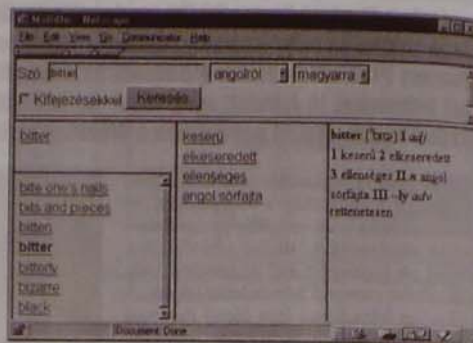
SZTAKI - Netscape
File Edit View Go Communicator Help

Szó: bitter angolról magyarra
Kifejezésekkel Keresés

bitter

bite one's nails
bits and pieces
bitten
bitter
bitterly
bizarre
black

keserű
elkeseredett
ellenséges
angol sörfajta

bitter ['bɪtə] I adj
1 keserű 2 elkeseredett
3 ellenséges II n angol
sörfajta III -ly adv
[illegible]

Document: Done